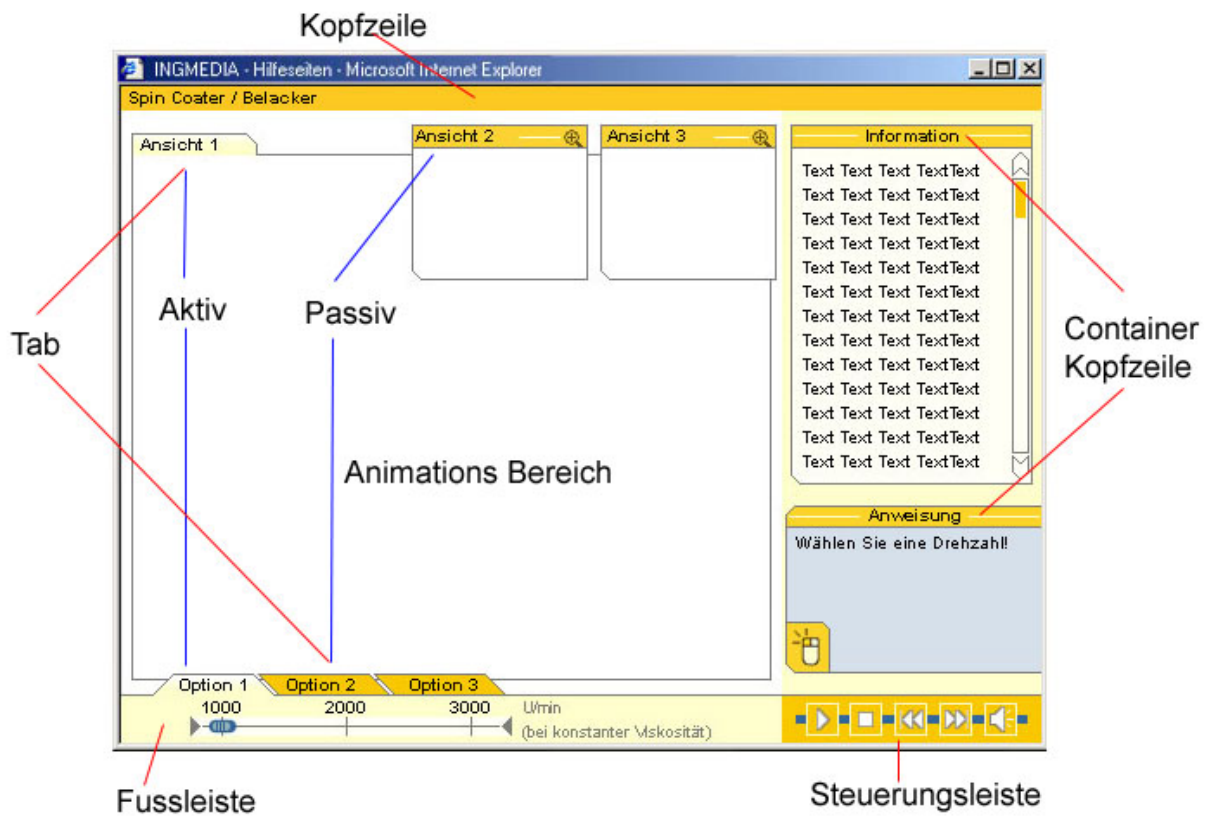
Kopfzeile

INGMEDIA - Hilfeseiten - Microsoft Internet Explorer

Spin Coater / Belacker

Ansicht 1

Ansicht 2

Ansicht 3

Information

Text Text Text TextText
Text Text Text TextText
Text Text Text TextText
Text Text Text TextText
Text Text Text TextText
Text Text Text TextText
Text Text Text TextText
Text Text Text TextText
Text Text Text TextText
Text Text Text TextText
Text Text Text TextText
Text Text Text TextText
Text Text Text TextText

Tab

Aktiv

Passiv

Container Kopfzeile

Animations Bereich

Anweisung

Wählen Sie eine Drehzahl!

Option 1 Option 2 Option 3

1000 2000 3000 U/min

(bei konstanter Viskosität)

Fussleiste

Steuerungsleiste